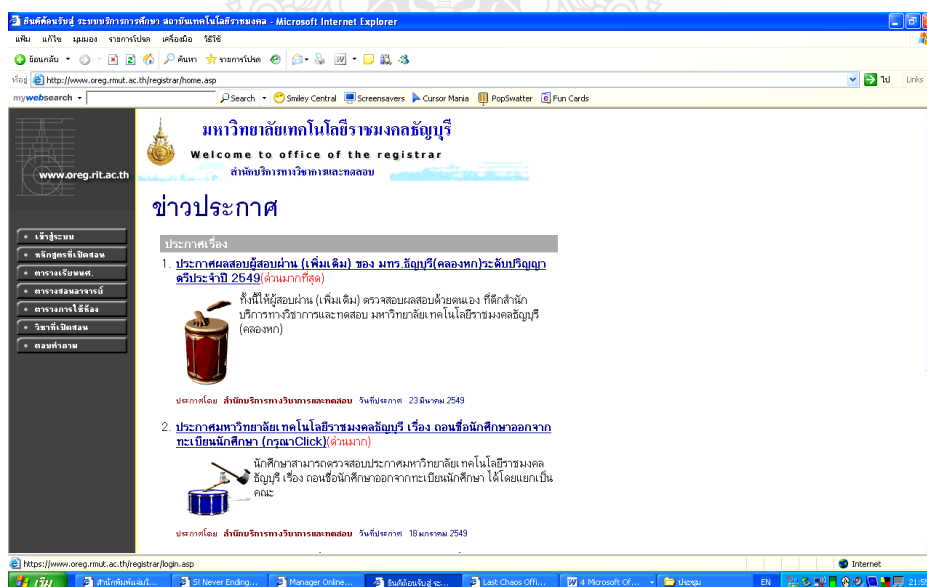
ยินดีต้อนรับสู่ ระบบบริการการศึกษา สถาบันเทคโนโลยีราชมงคล - Microsoft Internet Explorer

แฟ้ม แก้ไข มุมมอง รายการโปรด เครื่องมือ วิธีใช้

ย้อนกลับ ค้นหา รายการโปรด

ที่อยู่ http://www.oreg.rmut.ac.th/registrar/home.asp ไป Links

mywebsearch Search Smiley Central Screensavers Cursor Mania PopSwatter Fun Cards

มหาวิทยาลัยเทคโนโลยีราชมงคลธัญบุรี
Welcome to office of the registrar
สำนักบริการทางวิชาการและทดสอบ

www.oreg.rit.ac.th

เข้าสู่ระบบ
หลักสูตรที่เปิดสอน
ตารางเรียนนศ.
ตารางสอนอาจารย์
ตารางการใช้ห้อง
วิชาที่เปิดสอน
ถอนคำถาม

ข่าวประกาศ

ประกาศเรื่อง

1. ประกาศผลสอบผู้สอบผ่าน (เพิ่มเติม) ของ มทร.ธัญบุรี(คลองหก)ระดับปริญญาตรีประจำปี 2549(ด่วนมากที่สุด)

ทั้งนี้ให้ผู้สอบผ่าน (เพิ่มเติม) ตรวจสอบผลสอบด้วยตนเอง ที่ตึกสำนักบริการทางวิชาการและทดสอบ มหาวิทยาลัยเทคโนโลยีราชมงคลธัญบุรี (คลองหก)

ประกาศโดย สำนักบริการทางวิชาการและทดสอบ วันที่ประกาศ 23 มีนาคม 2549

2. ประกาศมหาวิทยาลัยเทคโนโลยีราชมงคลธัญบุรี เรื่อง ถอนชื่อนักศึกษาออกจากทะเบียนนักศึกษา (กรุณาClick)(ด่วนมาก)

นักศึกษาสามารถตรวจสอบประกาศมหาวิทยาลัยเทคโนโลยีราชมงคลธัญบุรี เรื่อง ถอนชื่อนักศึกษาออกจากทะเบียนนักศึกษา ได้โดยแยกเป็นคณะ

ประกาศโดย สำนักบริการทางวิชาการและทดสอบ วันที่ประกาศ 18 มกราคม 2549

https://www.oreg.rmut.ac.th/registrar/login.asp Internet

เริ่ม สำนักพิมพ์ผลงานั... SI Never Ending... Manager Online... ยินดีต้อนรับสู่ ระ... Last Chaos Offi... 4 Microsoft Of... ประชุม EN 21:5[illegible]